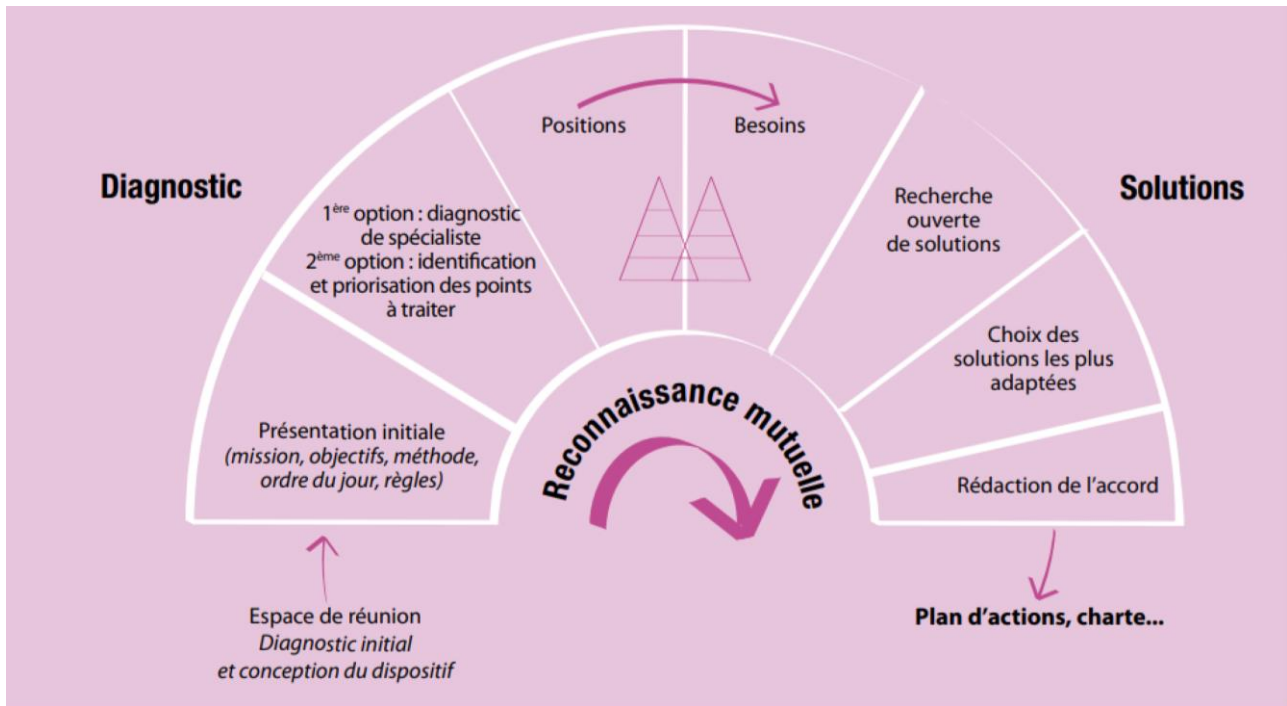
Diagnostic

Solutions

Positions

Besoins

$1^{ère}$ option : diagnostic de spécialiste
$2^{ème}$ option : identification et priorisation des points à traiter

Recherche ouverte de solutions

Choix des solutions les plus adaptées

Présentation initiale
*(mission, objectifs, méthode, ordre du jour, règles)*

Reconnaissance mutuelle

Rédaction de l'accord

Espace de réunion
*Diagnostic initial et conception du dispositif*

**Plan d'actions, charte...**